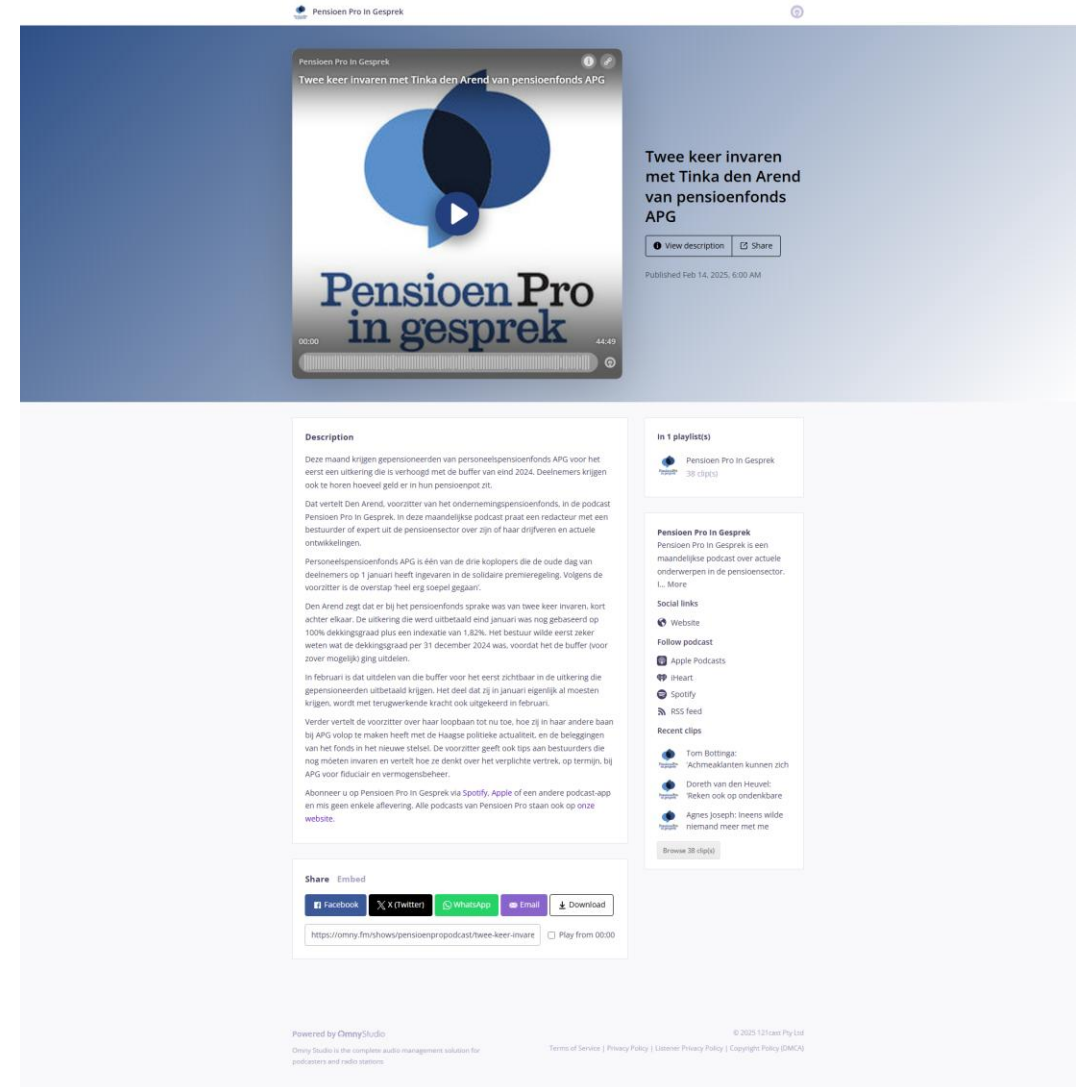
Pensioen Pro In Gesprek

Pensioen Pro In Gesprek
Twee keer invaren met Tinka den Arend van pensioenfonds APG

Pensioen Pro in gesprek

00:00
44:49

Twee keer invaren met Tinka den Arend van pensioenfonds APG

View description
Share

Published Feb 14, 2025, 6:00 AM

Description

Deze maand krijgen gepensioneerden van personeelspensioenfonds APG voor het eerst een uitkering die is verhoogd met de buffer van eind 2024. Deelnemers krijgen ook te horen hoeveel geld er in hun pensioenpot zit.

Dat vertelt Den Arend, voorzitter van het ondernemingspensioenfonds, in de podcast Pensioen Pro In Gesprek. In deze maandelijkse podcast praat een redacteur met een bestuurder of expert uit de pensioensector over zijn of haar drijfveren en actuele ontwikkelingen.

Personeelspensioenfonds APG is één van de drie koplopers die de oude dag van deelnemers op 1 januari heeft ingevaren in de solidaire premieregeling. Volgens de voorzitter is de overstap 'heel erg soepel gegaan'.

Den Arend zegt dat er bij het pensioenfonds sprake was van twee keer invaren, kort achter elkaar. De uitkering die werd uitbetaald eind januari was nog gebaseerd op 100% dekkingsgraad plus een indexatie van 1,82%. Het bestuur wilde eerst zeker weten wat de dekkingsgraad per 31 december 2024 was, voordat het de buffer (voor zover mogelijk) ging uitdelen.

In februari is dat uitdelen van die buffer voor het eerst zichtbaar in de uitkering die gepensioneerden uitbetaald krijgen. Het deel dat zij in januari eigenlijk al moesten krijgen, wordt met terugwerkende kracht ook uitgekeerd in februari.

Verder vertelt de voorzitter over haar loopbaan tot nu toe, hoe zij in haar andere baan bij APG volop te maken heeft met de Haagse politieke actualiteit, en de beleggingen van het fonds in het nieuwe stelsel. De voorzitter geeft ook tips aan bestuurders die nog móeten invaren en vertelt hoe ze denkt over het verplichte vertrek, op termijn, bij APG voor fiduciair en vermogensbeheer.

Abonneer u op Pensioen Pro In Gesprek via Spotify, Apple of een andere podcast-app en mis geen enkele aflevering. Alle podcasts van Pensioen Pro staan ook op onze website.

Share Embed

Facebook
X (Twitter)
WhatsApp
Email
Download

https://omny.fm/shows/pensioenpropodcast/twee-keer-invare
Play from 00:00

In 1 playlist(s)

Pensioen Pro In Gesprek
38 clip(s)

Pensioen Pro In Gesprek
Pensioen Pro In Gesprek is een maandelijkse podcast over actuele onderwerpen in de pensioensector. I... More

Social links
Website

Follow podcast
Apple Podcasts
iHeart
Spotify
RSS feed

Recent clips
Tom Bottinga: 'Achmeaklanten kunnen zich
Doreth van den Heuvel: 'Reken ook op ondenkbare
Agnes Joseph: Ineens wilde niemand meer met me

Browse 38 clip(s)

Powered by OmnyStudio
Omny Studio is the complete audio management solution for podcasters and radio stations.

© 2025 121cast Pty Ltd
Terms of Service | Privacy Policy | Listener Privacy Policy | Copyright Policy (DMCA)